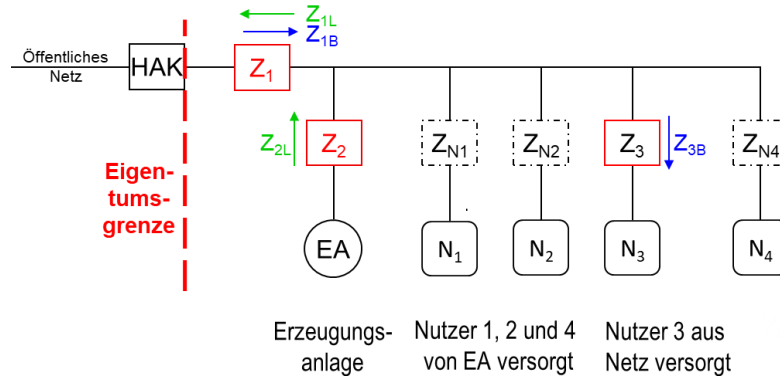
Öffentliches Netz

HAK

Eigen-
tums-
grenze

$Z_{1L}$
$Z_{1B}$

$Z_1$

$Z_{2L}$

$Z_2$

$Z_{N1}$

$Z_{N2}$

$Z_3$

$Z_{3B}$

$Z_{N4}$

EA

$N_1$

$N_2$

$N_3$

$N_4$

Erzeugungs-
anlage

Nutzer 1, 2 und 4
von EA versorgt

Nutzer 3 aus
Netz versorgt